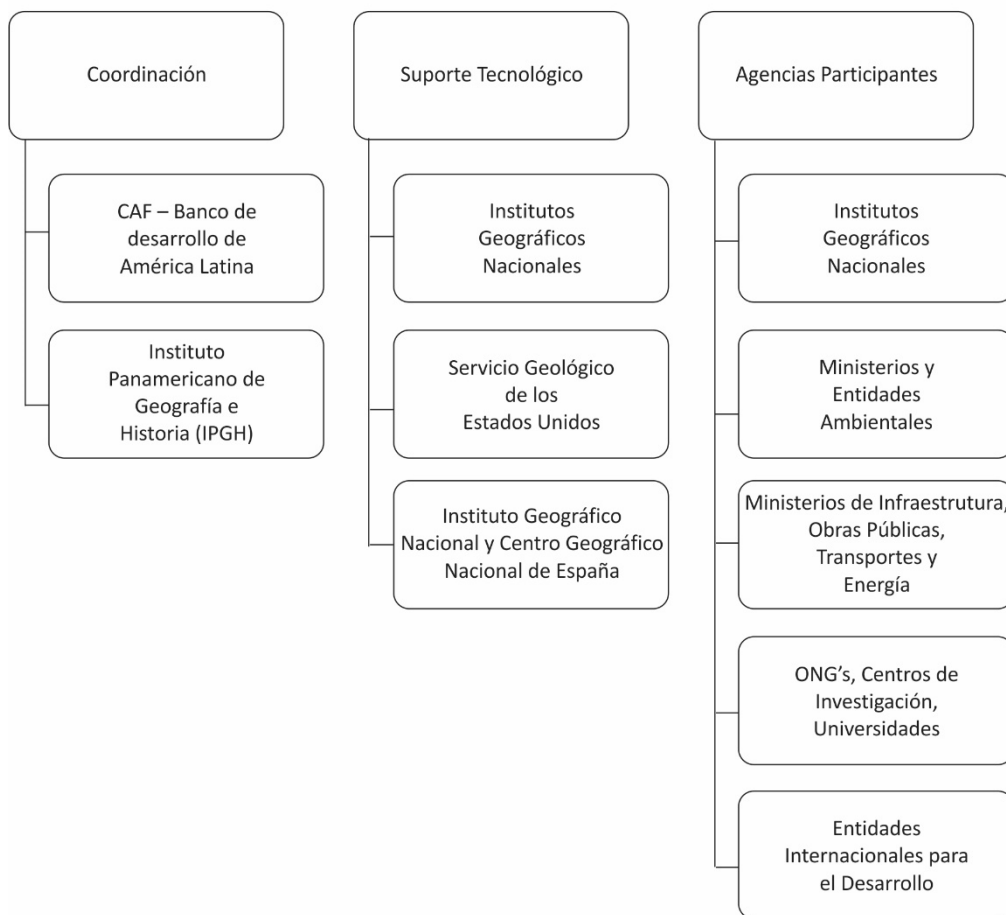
Coordinación

CAF – Banco de desarrollo de América Latina

Instituto Panamericano de Geografía e Historia (IPGH)

Suporte Tecnológico

Institutos Geográficos Nacionales

Servicio Geológico de los Estados Unidos

Instituto Geográfico Nacional y Centro Geográfico Nacional de España

Agencias Participantes

Institutos Geográficos Nacionales

Ministerios y Entidades Ambientales

Ministerios de Infraestrutura, Obras Públicas, Transportes y Energía

ONG's, Centros de Investigación, Universidades

Entidades Internacionales para el Desarrollo